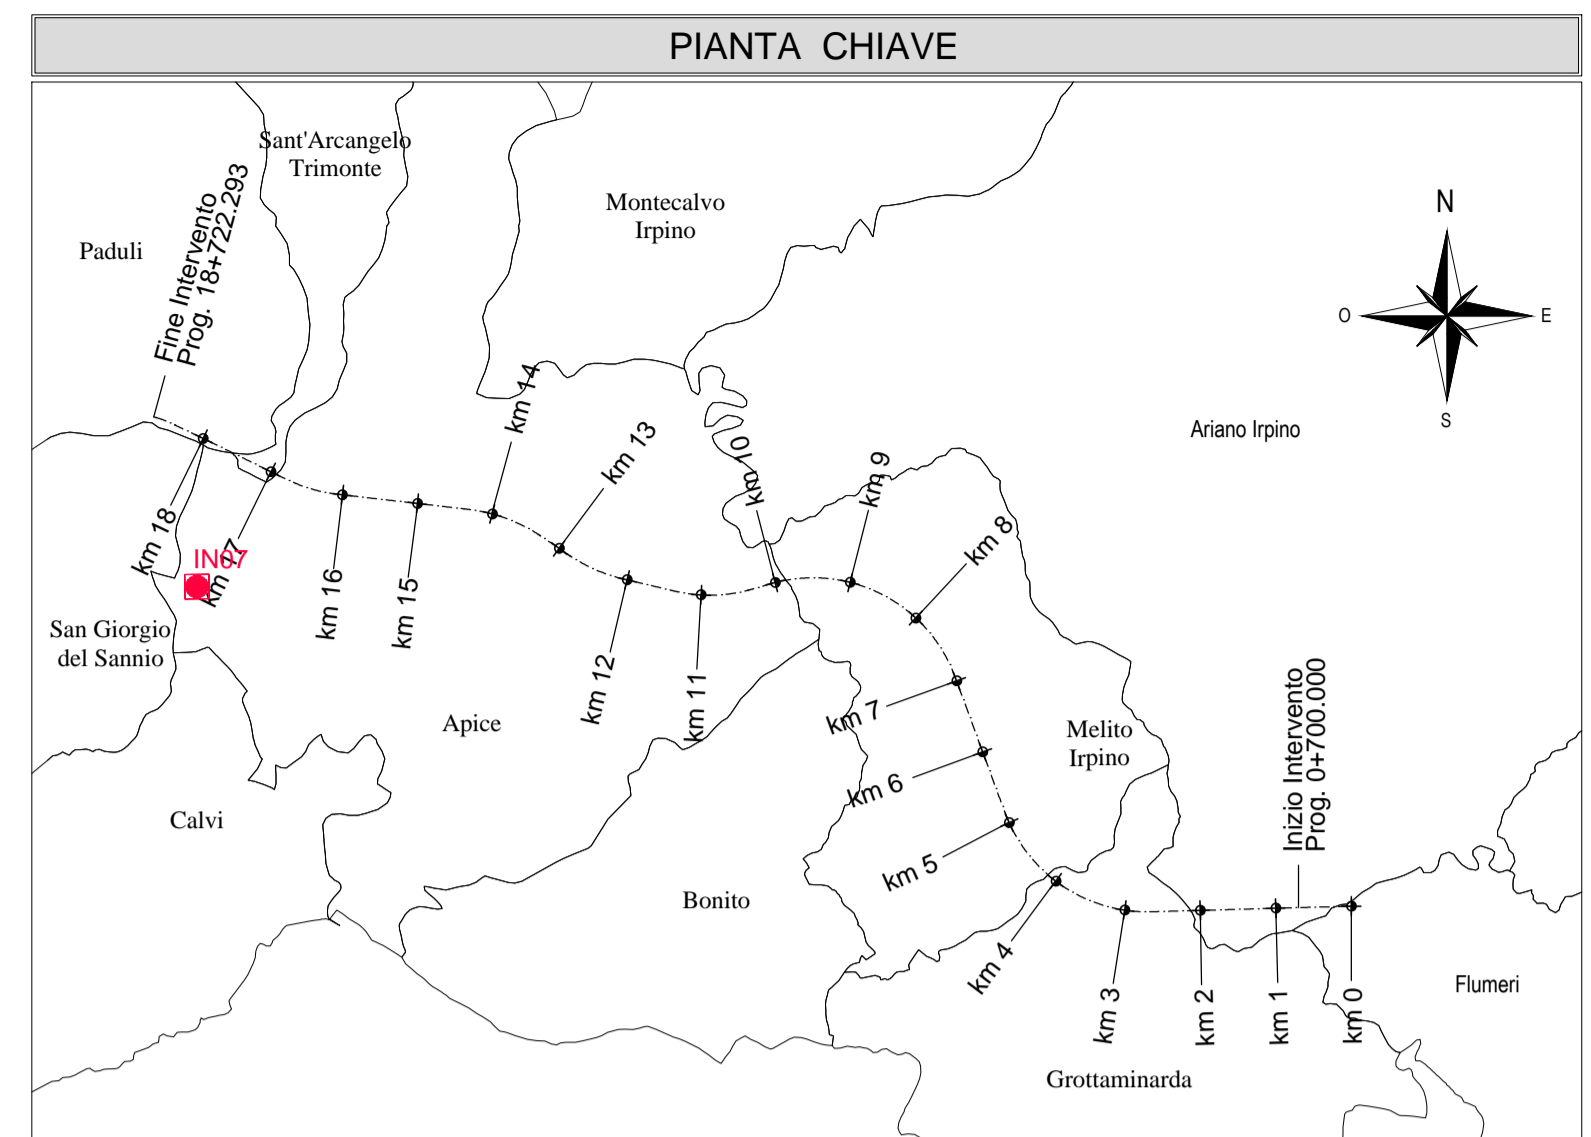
PIANTA CHIAVE

Sant'Arcangelo Trimonte

Paduli

Fine Intervento
Prog. 18+722.293

Montecalvo Irpino

N

O

E

S

Ariano Irpino

km 14

km 13

km 10

km 9

km 8

km 18

IN07

km 17

km 16

km 15

San Giorgio del Sannio

km 12

km 11

Apice

km 7

Melito Irpino

Inizio Intervento
Prog. 0+700.000

km 6

Calvi

km 5

Bonito

km 4

km 3

km 2

km 1

km 0

Flumeri

Grottaminarda